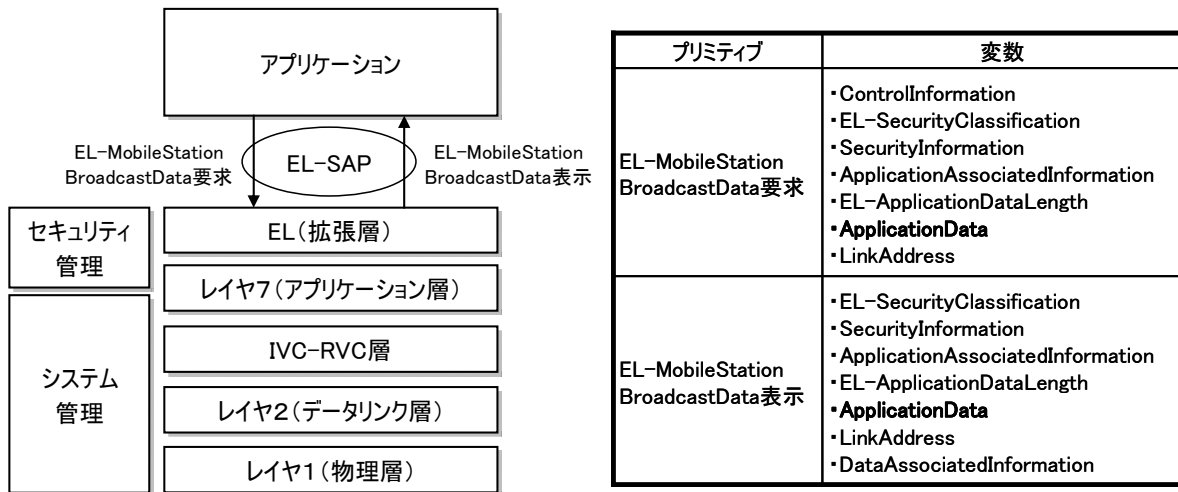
アプリケーション

EL-MobileStation BroadcastData要求

EL-SAP

EL-MobileStation BroadcastData表示

セキュリティ管理

EL(拡張層)

レイヤ7(アプリケーション層)

システム管理

IVC-RVC層

レイヤ2(データリンク層)

レイヤ1(物理層)

| プリミティブ | 変数 |
|---|---|
| EL-MobileStation BroadcastData要求 | ・ControlInformation ・EL-SecurityClassification ・SecurityInformation ・ApplicationAssociatedInformation ・EL-ApplicationDataLength ・ApplicationData ・LinkAddress |
| EL-MobileStation BroadcastData表示 | ・EL-SecurityClassification ・SecurityInformation ・ApplicationAssociatedInformation ・EL-ApplicationDataLength ・ApplicationData ・LinkAddress ・DataAssociatedInformation |